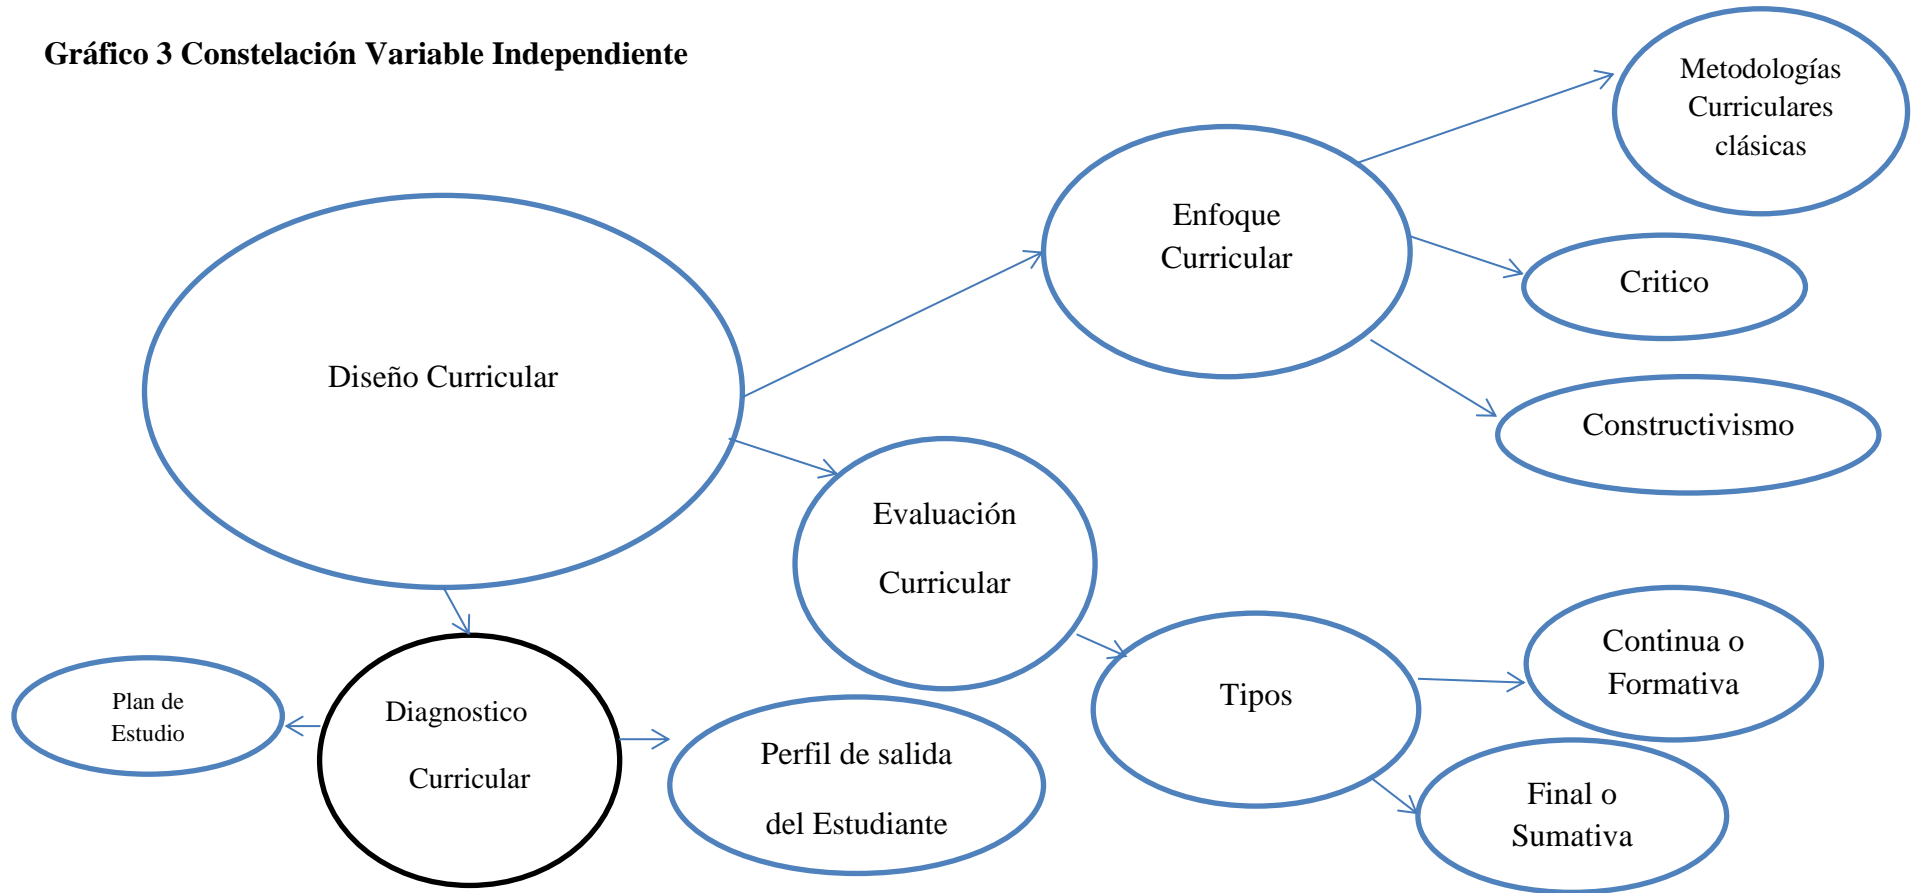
Gráfico 3 Constelación Variable Independiente

Metodologías Curriculares clásicas

Enfoque Curricular

Critico

Diseño Curricular

Constructivismo

Evaluación Curricular

Continua o Formativa

Tipos

Plan de Estudio

Diagnostico Curricular

Perfil de salida del Estudiante

Final o Sumativa